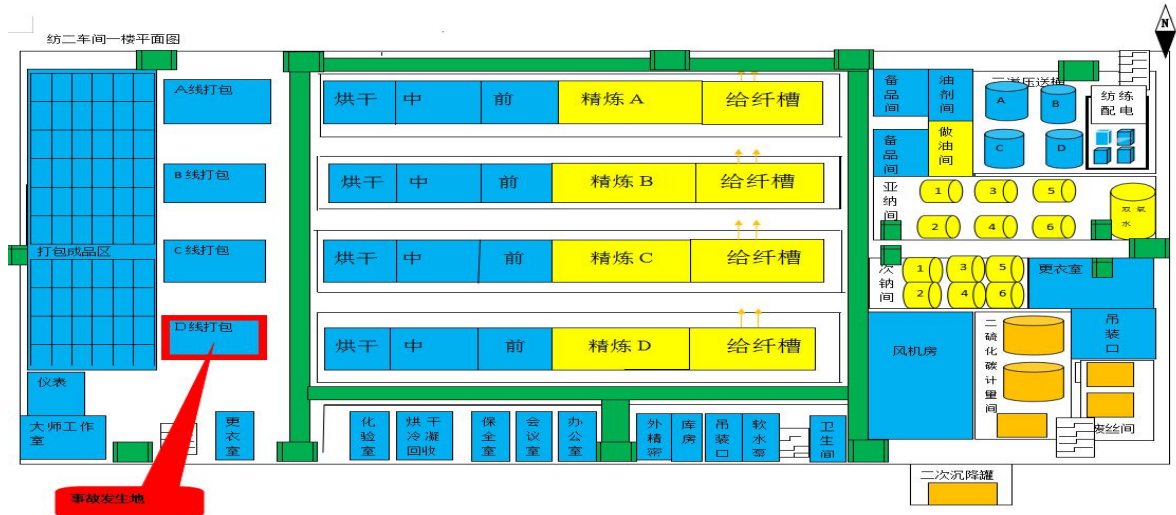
纺二车间一楼平面图

N

A线打包

B线打包

C线打包

D线打包

打包成品区

仪表

大师工作室

更衣室

事故发生地

烘干 中 前 精炼 A 给纤槽

烘干 中 前 精炼 B 给纤槽

烘干 中 前 精炼 C 给纤槽

烘干 中 前 精炼 D 给纤槽

化验室

烘干冷凝回收

保全室

会议室

办公室

外精密

库房

吊装口

软水帮

卫生间

备品间

油剂间

备品间

做油间

二道压送槽

A B C D

纺练配电

亚纳间

1 3 5

2 4 6

双氧水

次钠间

1 3 5

2 4 6

更衣室

风机房

二硫化碳计量间

吊装口

废丝间

二次沉降罐